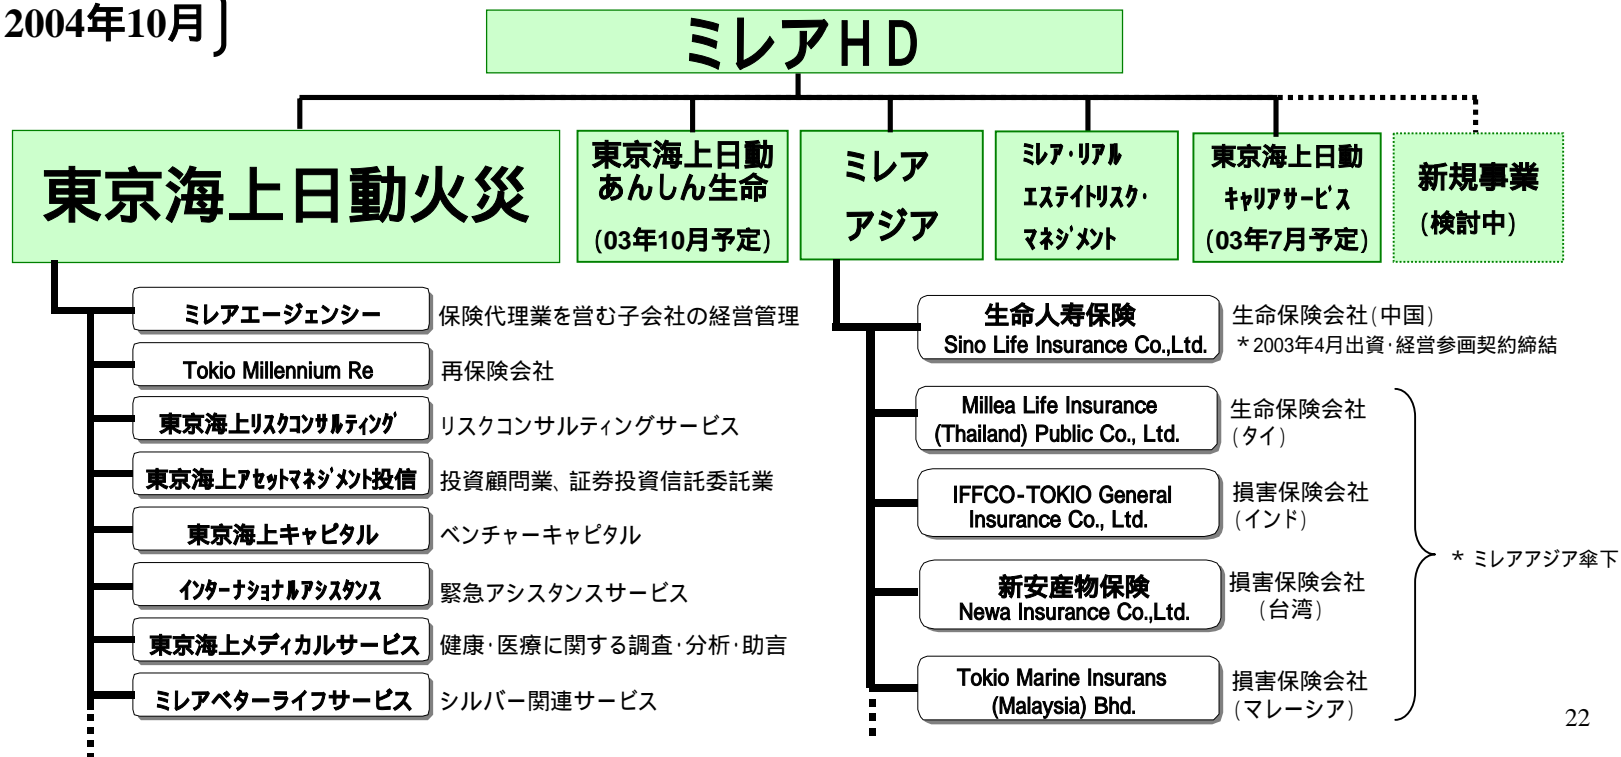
2004年10月

ミレアHD

東京海上日動火災

東京海上日動あんしん生命
(03年10月予定)

ミレアアジア

ミレア・リアルエステイトリスク・マネジメント

東京海上日動キャリアサービス
(03年7月予定)

新規事業
(検討中)

ミレアエージェンシー　保険代理業を営む子会社の経営管理

Tokio Millennium Re　再保険会社

東京海上リスクコンサルティング　リスクコンサルティングサービス

東京海上アセットマネジメント投信　投資顧問業、証券投資信託委託業

東京海上キャピタル　ベンチャーキャピタル

インターナショナルアシスタンス　緊急アシスタンスサービス

東京海上メディカルサービス　健康・医療に関する調査・分析・助言

ミレアベターライフサービス　シルバー関連サービス

生命人寿保険
Sino Life Insurance Co.,Ltd.
生命保険会社(中国)
＊2003年4月出資・経営参画契約締結

Millea Life Insurance (Thailand) Public Co., Ltd.
生命保険会社
(タイ)

IFFCO-TOKIO General Insurance Co., Ltd.
損害保険会社
(インド)

新安産物保険
Newa Insurance Co.,Ltd.
損害保険会社
(台湾)

Tokio Marine Insurans (Malaysia) Bhd.
損害保険会社
(マレーシア)

＊ ミレアアジア傘下

22